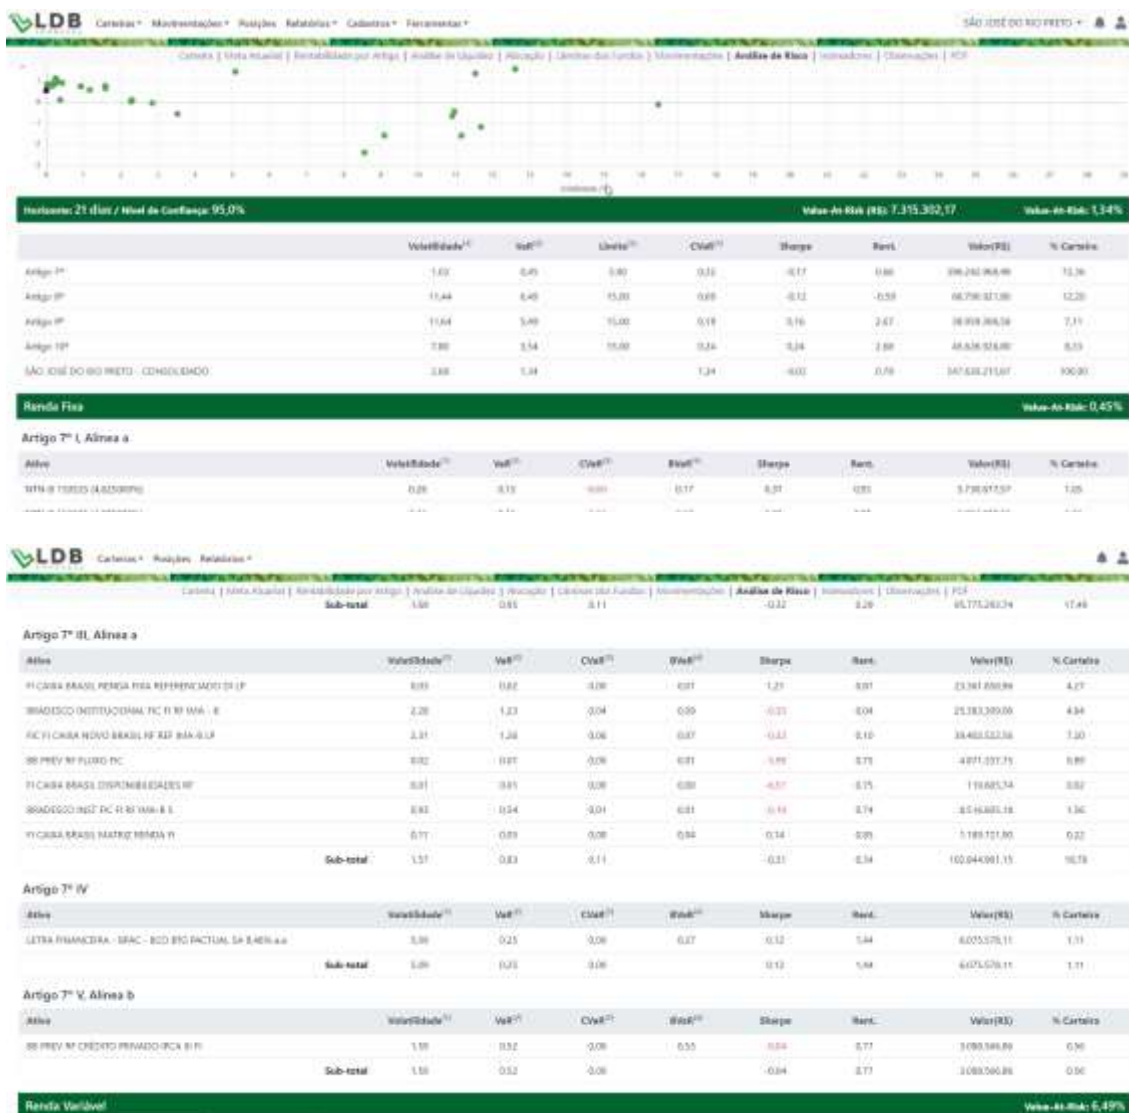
LDB Carteiras ▾ Movimentações ▾ Posições Relatórios ▾ Cadastros ▾ Ferramentas ▾

SÃO JOSÉ DO RIO PRETO ▾

Carteira | Meta Atuarial | Rentabilidade por Artigo | Análise de Liquidez | Alocação | Lâminas dos Fundos | Movimentações | Análise de Risco | Indexadores | Observações | PDF

Horizonte: 21 dias / Nível de Confiança: 95,0%

Value-At-Risk (R$): 7.315.302,17

Value-At-Risk: 1,34%

| | Volatilidade | VaR | Limite | CVaR | Sharpe | Rent. | Valor(R$) | % Carteira |
|---|---|---|---|---|---|---|---|---|
| Artigo 7º | 1,03 | 0,45 | 5,00 | 0,11 | -0,17 | 0,66 | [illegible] | 72,36 |
| Artigo 8º | 11,44 | 8,48 | 15,00 | 0,69 | -0,12 | -0,59 | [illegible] | 12,20 |
| Artigo 9º | 11,64 | 5,49 | 15,00 | 0,19 | 0,16 | 2,67 | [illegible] | 7,11 |
| Artigo 10º | 7,80 | 3,54 | 15,00 | 0,24 | 0,24 | 2,69 | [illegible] | 8,33 |
| SÃO JOSÉ DO RIO PRETO - CONSOLIDADO | 2,68 | 1,34 | | 1,34 | -0,02 | 0,70 | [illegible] | 100,00 |

Renda Fixa

Value-At-Risk: 0,45%

Artigo 7º I, Alínea a

| Ativo | Volatilidade | VaR | CVaR | BVaR | Sharpe | Rent. | Valor(R$) | % Carteira |
|---|---|---|---|---|---|---|---|---|
| NTN-B 150535 (4,825000%) | 0,26 | 0,13 | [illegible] | 0,17 | 8,37 | 0,93 | 5.730.617,57 | 1,05 |

LDB Carteiras ▾ Posições Relatórios ▾

Carteira | Meta Atuarial | Rentabilidade por Artigo | Análise de Liquidez | Alocação | Lâminas dos Fundos | Movimentações | Análise de Risco | Indexadores | Observações | PDF

| Sub-total | 1,50 | 0,65 | 0,11 | | -0,32 | 0,28 | 95.775.282,74 | 17,49 |
|---|---|---|---|---|---|---|---|---|

Artigo 7º III, Alínea a

| Ativo | Volatilidade | VaR | CVaR | BVaR | Sharpe | Rent. | Valor(R$) | % Carteira |
|---|---|---|---|---|---|---|---|---|
| FI CAIXA BRASIL RENDA FIXA REFERENCIADO DI LP | 0,03 | 0,02 | 0,00 | 0,01 | 1,21 | 0,97 | 23.361.850,96 | 4,27 |
| BRADESCO INSTITUCIONAL FIC FI RF IMA - B | 2,28 | 1,23 | 0,04 | 0,09 | -0,23 | 0,04 | 25.283.309,00 | 4,64 |
| FIC FI CAIXA NOVO BRASIL RF REF IMA-B LP | 2,31 | 1,28 | 0,06 | 0,07 | -0,22 | 0,10 | 39.402.522,56 | 7,20 |
| BB PREV RF FLUXO FIC | 0,02 | 0,01 | 0,00 | 0,01 | -1,89 | 0,75 | 4.871.331,75 | 0,89 |
| FI CAIXA BRASIL DISPONIBILIDADES RF | 0,01 | 0,01 | 0,00 | 0,00 | -4,57 | 0,75 | 110.685,74 | 0,02 |
| BRADESCO INST FIC FI RF IMA-B 5 | 0,92 | 0,54 | 0,01 | 0,01 | -0,14 | 0,74 | 8.516.605,18 | 1,56 |
| FI CAIXA BRASIL MATRIZ RENDA FI | 0,11 | 0,05 | 0,00 | 0,04 | 0,14 | 0,85 | 1.189.721,90 | 0,22 |
| Sub-total | 1,57 | 0,83 | 0,11 | | -0,31 | 0,34 | 102.644.061,15 | 18,78 |

Artigo 7º IV

| Ativo | Volatilidade | VaR | CVaR | BVaR | Sharpe | Rent. | Valor(R$) | % Carteira |
|---|---|---|---|---|---|---|---|---|
| LETRA FINANCEIRA - SRAC - BCO BTG PACTUAL SA 8,46% a.a | 5,09 | 0,25 | 0,00 | 0,27 | 0,12 | 1,44 | 6.075.578,11 | 1,11 |
| Sub-total | 5,09 | 0,25 | 0,00 | | 0,12 | 1,44 | 6.075.578,11 | 1,11 |

Artigo 7º V, Alínea b

| Ativo | Volatilidade | VaR | CVaR | BVaR | Sharpe | Rent. | Valor(R$) | % Carteira |
|---|---|---|---|---|---|---|---|---|
| BB PREV RF CRÉDITO PRIVADO IPCA III FI | 1,59 | 0,52 | -0,00 | 0,55 | -0,04 | 0,77 | 3.080.566,86 | 0,56 |
| Sub-total | 1,59 | 0,52 | -0,00 | | -0,04 | 0,77 | 3.080.566,86 | 0,56 |

Renda Variável

Value-At-Risk: 6,49%